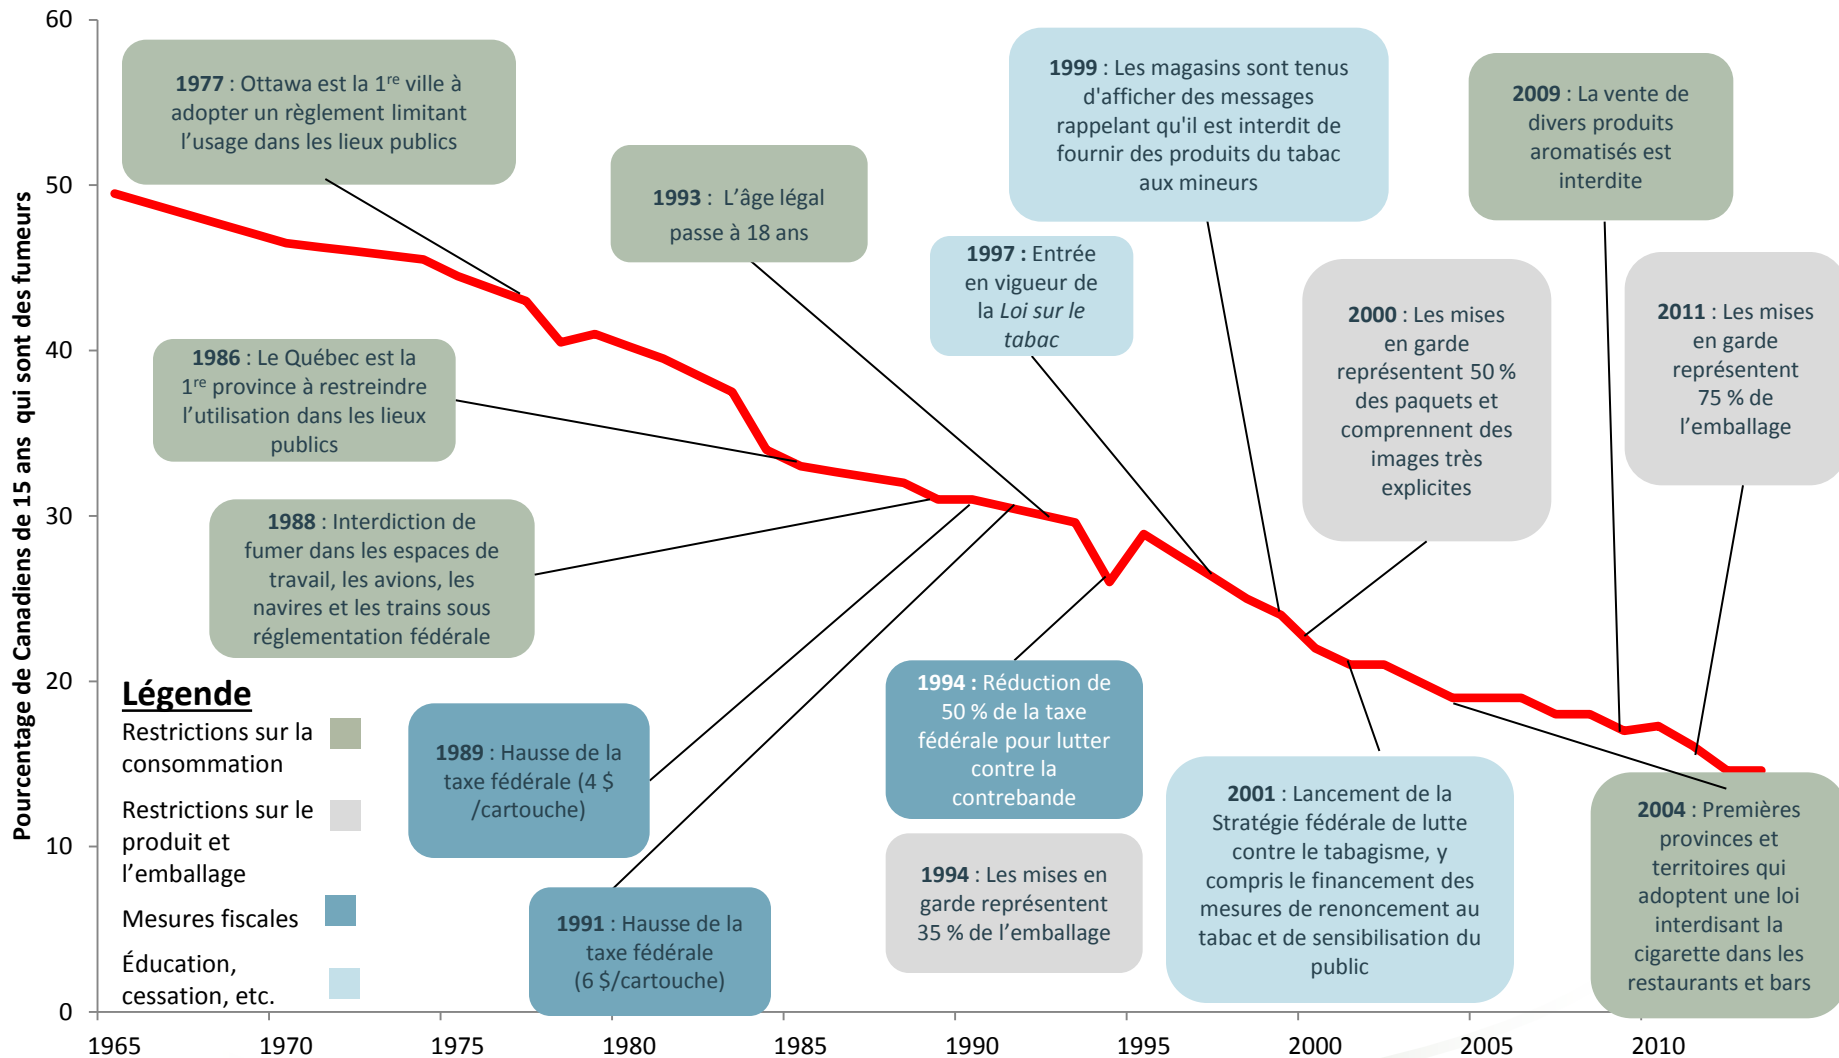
60
50
40
30
20
10
0

Pourcentage de Canadiens de 15 ans qui sont des fumeurs

**1977** : Ottawa est la 1$^{re}$ ville à adopter un règlement limitant l'usage dans les lieux publics

**1993** : L'âge légal passe à 18 ans

**1999** : Les magasins sont tenus d'afficher des messages rappelant qu'il est interdit de fournir des produits du tabac aux mineurs

**2009** : La vente de divers produits aromatisés est interdite

**1997** : Entrée en vigueur de la *Loi sur le tabac*

**2000** : Les mises en garde représentent 50 % des paquets et comprennent des images très explicites

**2011** : Les mises en garde représentent 75 % de l'emballage

**1986** : Le Québec est la 1$^{re}$ province à restreindre l'utilisation dans les lieux publics

**1988** : Interdiction de fumer dans les espaces de travail, les avions, les navires et les trains sous réglementation fédérale

**Légende**
Restrictions sur la consommation
Restrictions sur le produit et l'emballage
Mesures fiscales
Éducation, cessation, etc.

**1989** : Hausse de la taxe fédérale (4 $ /cartouche)

**1994 :** Réduction de 50 % de la taxe fédérale pour lutter contre la contrebande

**1994** : Les mises en garde représentent 35 % de l'emballage

**2001** : Lancement de la Stratégie fédérale de lutte contre le tabagisme, y compris le financement des mesures de renoncement au tabac et de sensibilisation du public

**2004** : Premières provinces et territoires qui adoptent une loi interdisant la cigarette dans les restaurants et bars

**1991** : Hausse de la taxe fédérale (6 $/cartouche)

1965 1970 1975 1980 1985 1990 1995 2000 2005 2010